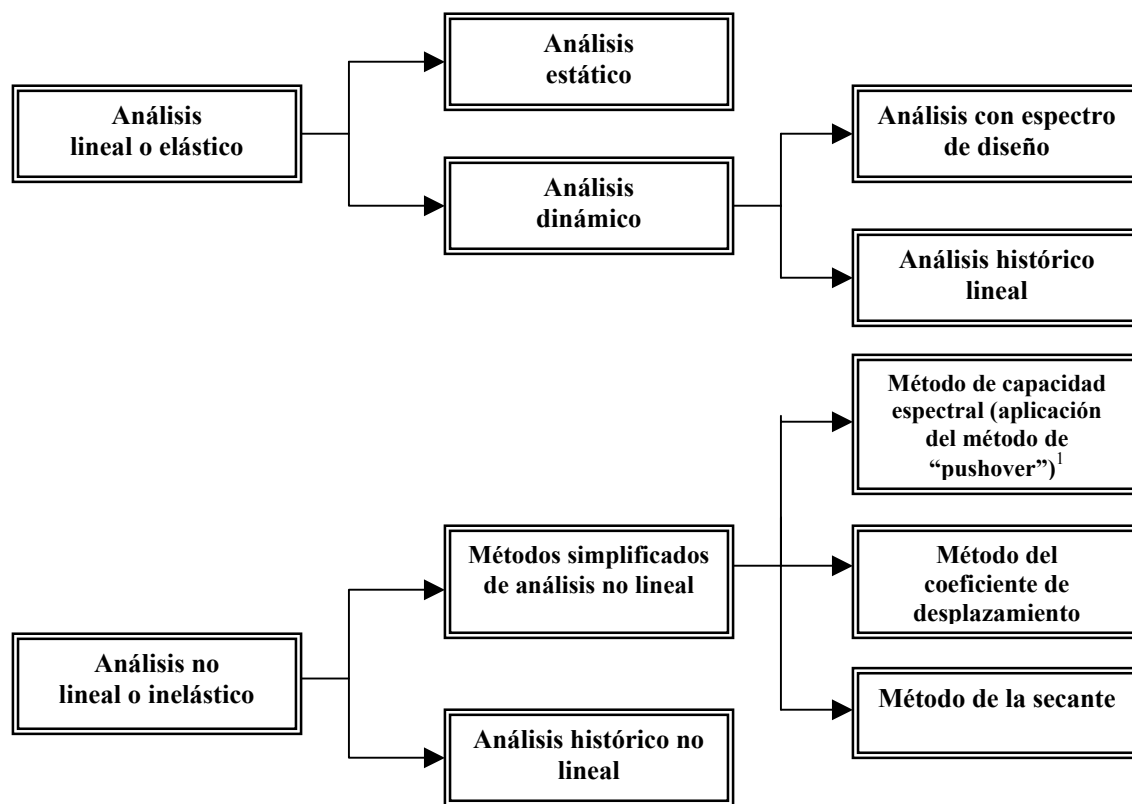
Análisis lineal o elástico

Análisis estático

Análisis dinámico

Análisis con espectro de diseño

Análisis histórico lineal

Análisis no lineal o inelástico

Métodos simplificados de análisis no lineal

Método de capacidad espectral (aplicación del método de "pushover")$^1$

Método del coeficiente de desplazamiento

Método de la secante

Análisis histórico no lineal